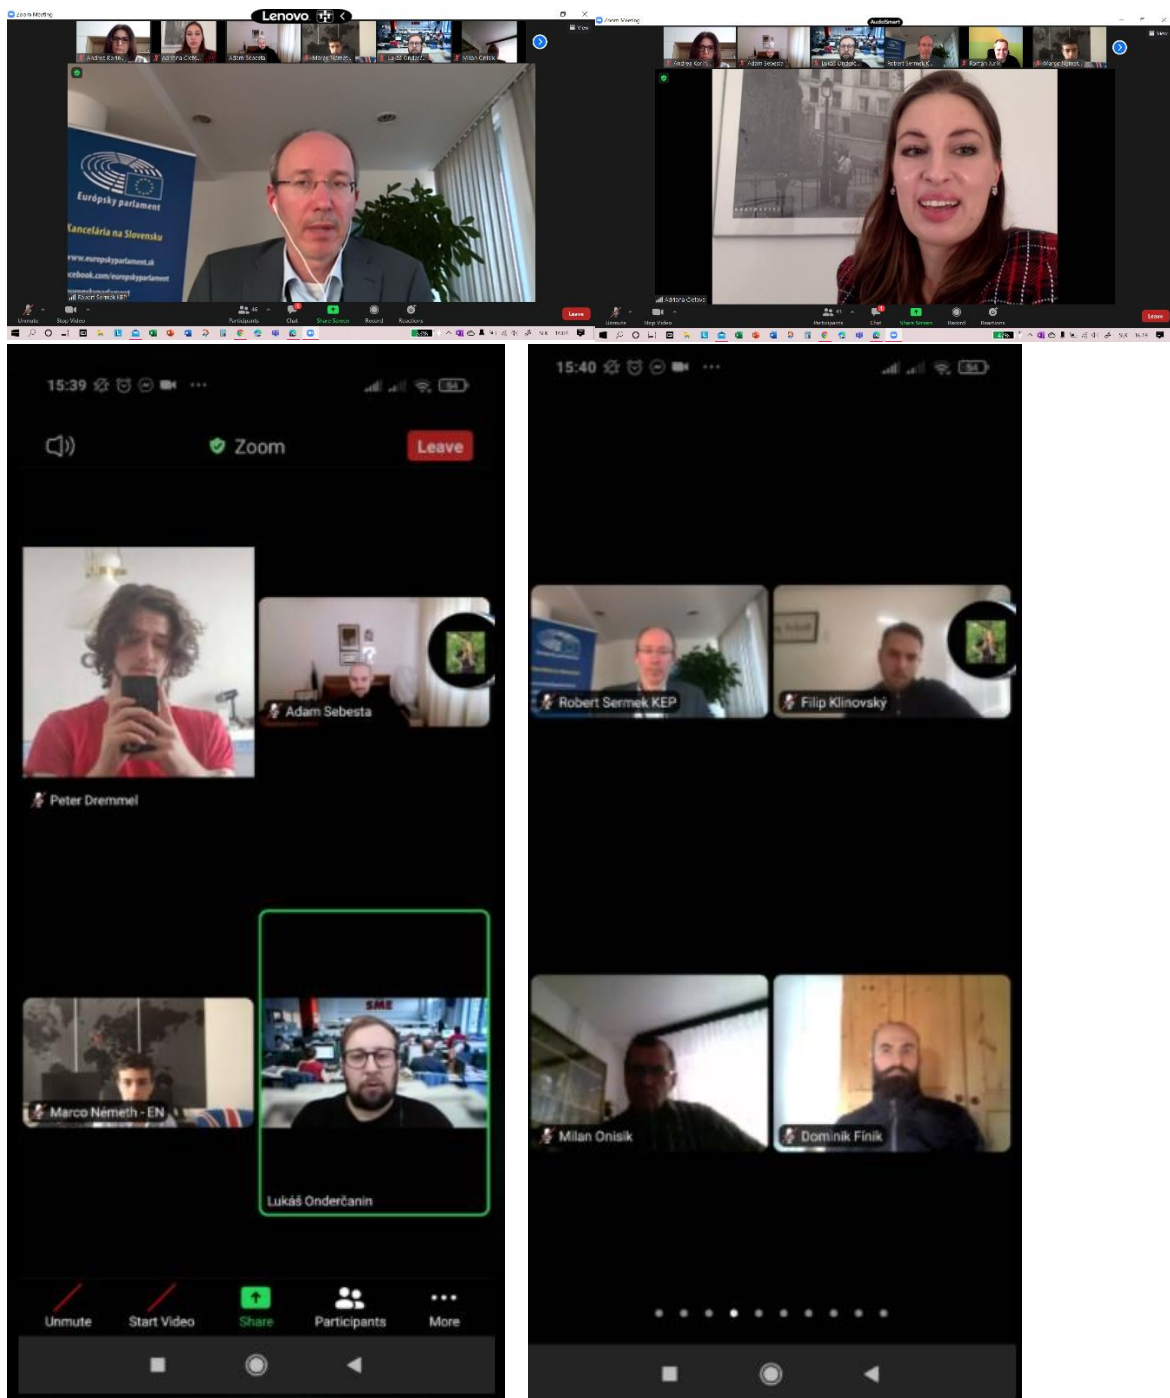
Zoom Meeting

Lenovo

Andrea Kořín... | Adriana Oetv... | Adam Sebesta | Marco Németh | Lukáš Onderč... | Milan Ceľuch

Európsky parlament

Kancelária na Slovensku

www.europskyparlament.sk

facebook.com/europskyparlament

Robert Sermek KEP

Unmute | Stop Video | Participants | Chat | Share Screen | Record | Reactions | Leave

Zoom Meeting

AudioSmart

Andrea Kořín... | Adam Sebesta | Lukáš Onderč... | Robert Sermek K... | Roman Juřík | Marco Németh

Adriana Oetvos

Unmute | Stop Video | Participants | Chat | Share Screen | Record | Reactions | Leave

15:39

Zoom

Leave

Adam Sebesta

Peter Dremmel

SME

Marco Németh - EN

Lukáš Onderčanin

Unmute | Start Video | Share | Participants | More

15:40

Robert Sermek KEP

Filip Klinovsky

Milan Onisik

Dominik Finik